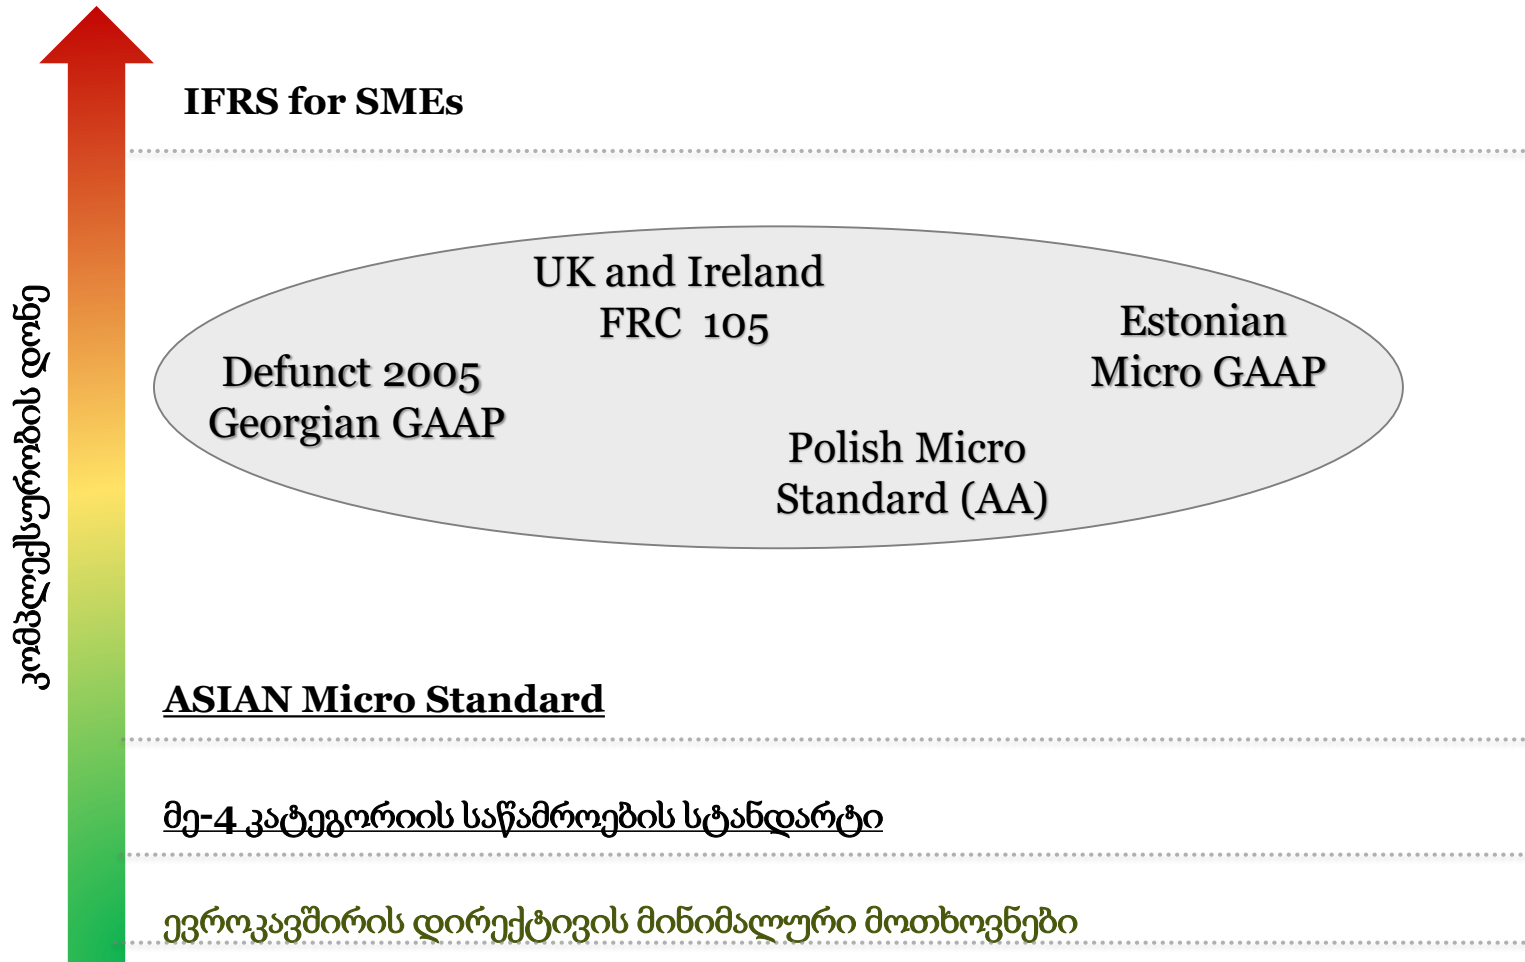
კომპლექსურობის დონე

IFRS for SMEs

UK and Ireland FRC 105

Defunct 2005 Georgian GAAP

Estonian Micro GAAP

Polish Micro Standard (AA)

ASIAN Micro Standard

მე-4 კატეგორიის საწარმოების სტანდარტი

ევროკავშირის დირექტივის მინიმალური მოთხოვნები